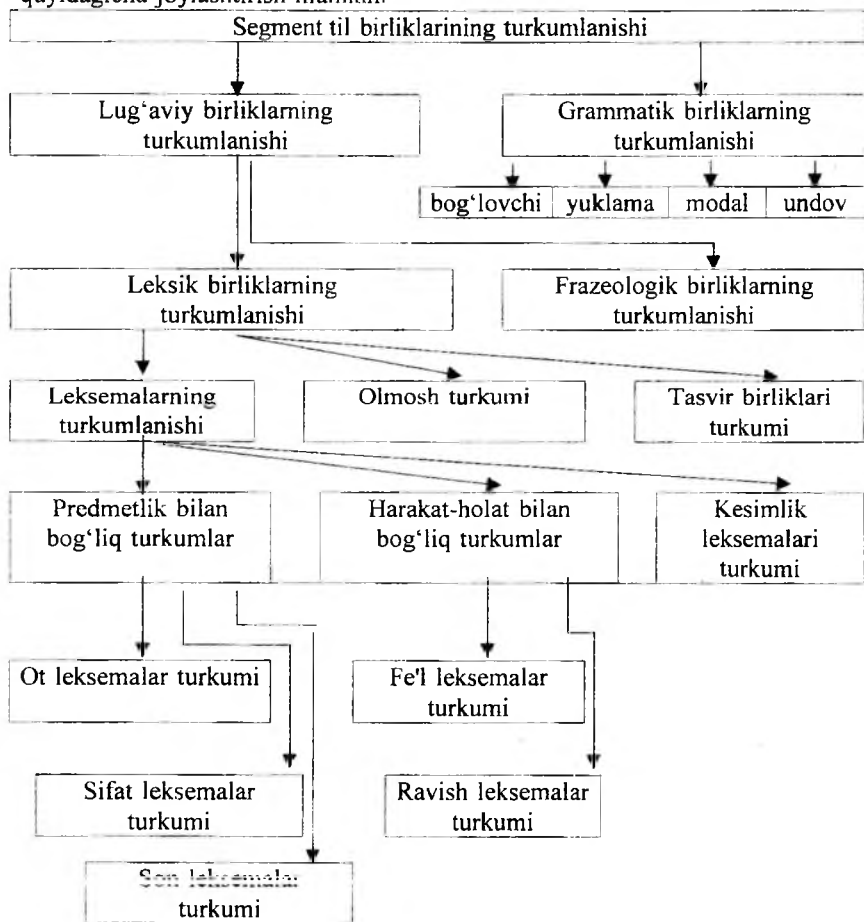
quyidagicha joylashtirish mumkin:

Segment til birliklarining turkumlanishi

Lug'aviy birliklarning turkumlanishi

Grammatik birliklarning turkumlanishi

bog'lovchi

yuklama

modal

undov

Leksik birliklarning turkumlanishi

Frazeologik birliklarning turkumlanishi

Leksemalarning turkumlanishi

Olmosh turkumi

Tasvir birliklari turkumi

Predmetlik bilan bog'liq turkumlar

Harakat-holat bilan bog'liq turkumlar

Kesimlik leksemalari turkumi

Ot leksemalar turkumi

Fe'l leksemalar turkumi

Sifat leksemalar turkumi

Ravish leksemalar turkumi

Son leksemalar turkumi